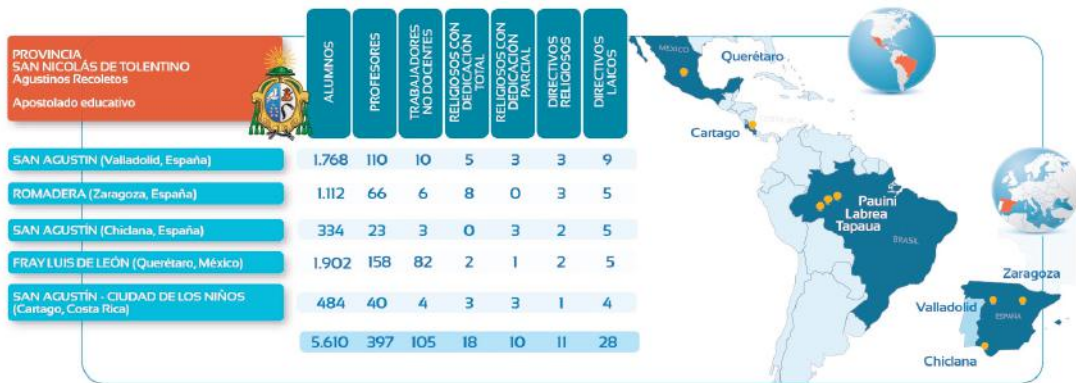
PROVINCIA
SAN NICOLÁS DE TOLENTINO
Agustinos Recoletos

Apostolado educativo

| | ALUMNOS | PROFESORES | TRABAJADORES NO DOCENTES | RELIGIOSOS CON DEDICACION TOTAL | RELIGIOSOS CON DEDICACION PARCIAL | DIRECTIVOS RELIGIOSOS | DIRECTIVOS LAICOS |
|---|---|---|---|---|---|---|---|
| SAN AGUSTIN (Valladolid, España) | 1.768 | 110 | 10 | 5 | 3 | 3 | 9 |
| ROMADERA (Zaragoza, España) | 1.112 | 66 | 6 | 8 | 0 | 3 | 5 |
| SAN AGUSTÍN (Chiclana, España) | 334 | 23 | 3 | 0 | 3 | 2 | 5 |
| FRAY LUIS DE LEÓN (Querétaro, México) | 1.902 | 158 | 82 | 2 | 1 | 2 | 5 |
| SAN AGUSTÍN - CIUDAD DE LOS NIÑOS (Cartago, Costa Rica) | 484 | 40 | 4 | 3 | 3 | 1 | 4 |
| | 5.610 | 397 | 105 | 18 | 10 | 11 | 28 |

MÉXICO
Querétaro
Cartago
COSTA RICA
Pauini
Labrea
Tapaua
BRASIL
Zaragoza
Valladolid
ESPAÑA
Chiclana